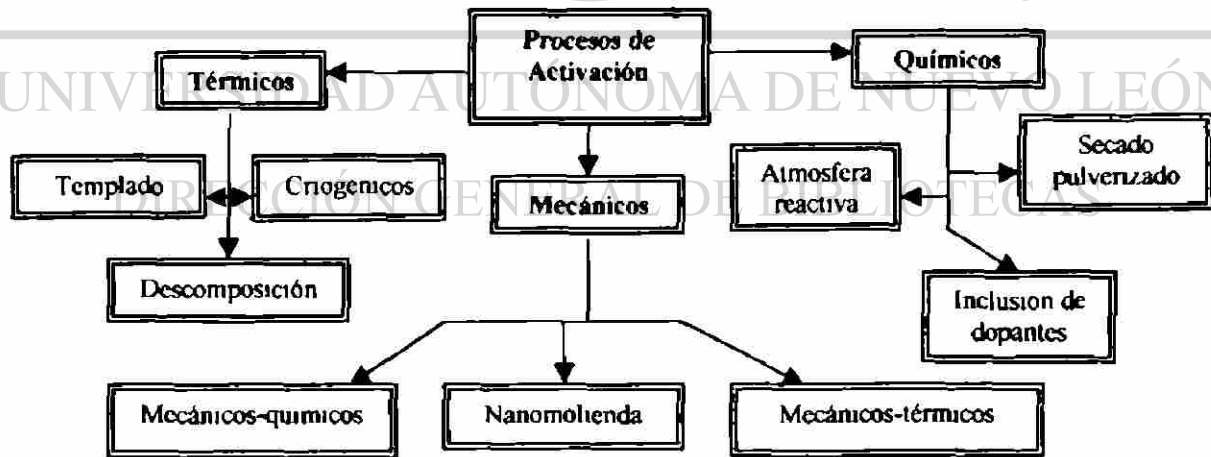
Procesos de Activación

Térmicos

Químicos

UNIVERSIDAD AUTÓNOMA DE NUEVO LEÓN

Templado

Criogenicos

Mecánicos

Atmosfera reactiva

Secado pulverizado

DIRECCIÓN GENERAL DE BIBLIOTECAS

Descomposición

Inclusion de dopantes

Mecánicos-quimicos

Nanomolienda

Mecánicos-térmicos